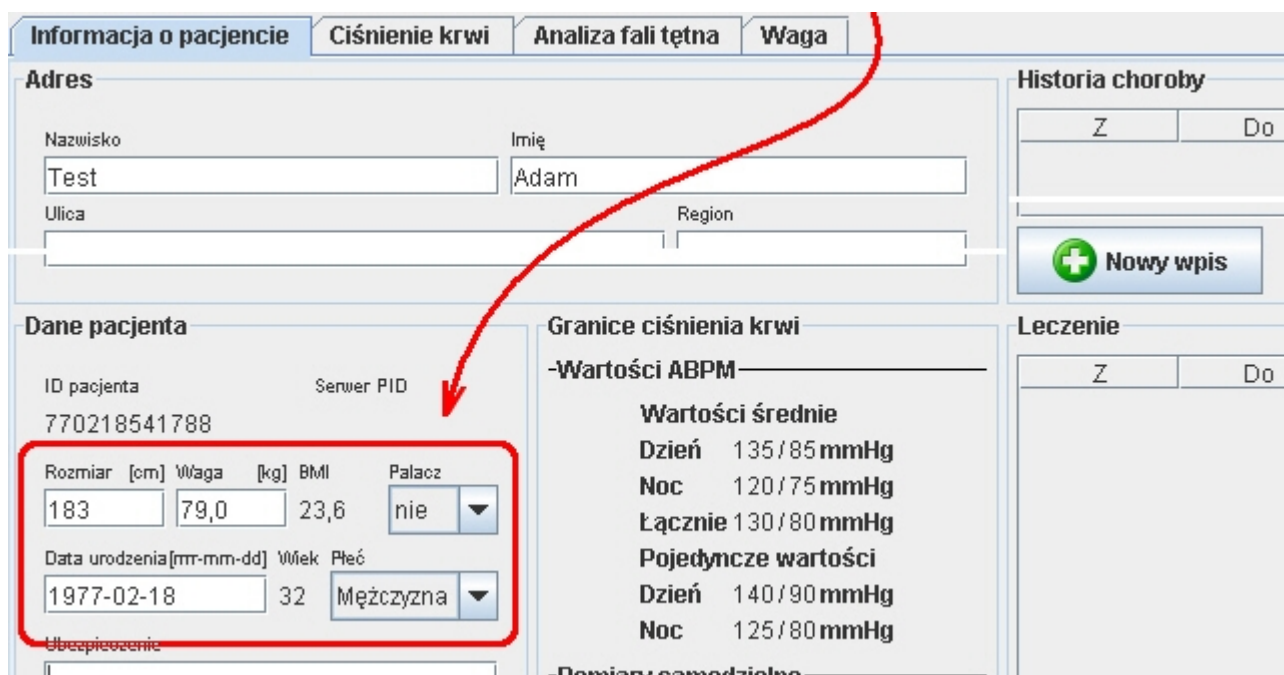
Informacja o pacjencie | Ciśnienie krwi | Analiza fali tętna | Waga

Adres

Nazwisko
Test
Imię
Adam
Ulica
Region

Historia choroby

| Z | Do |
|---|---|

Nowy wpis

Dane pacjenta

ID pacjenta
Serwer PID
770218541788

Rozmiar [cm] Waga [kg] BMI Palacz
183 79,0 23,6 nie

Data urodzenia [rrrr-mm-dd] Wiek Płeć
1977-02-18 32 Mężczyzna

Ubezpieczenie

Granice ciśnienia krwi

Wartości ABPM

Wartości średnie
Dzień 135/85 mmHg
Noc 120/75 mmHg
Łącznie 130/80 mmHg
Pojedyncze wartości
Dzień 140/90 mmHg
Noc 125/80 mmHg

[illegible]

Leczenie

| Z | Do |
|---|---|